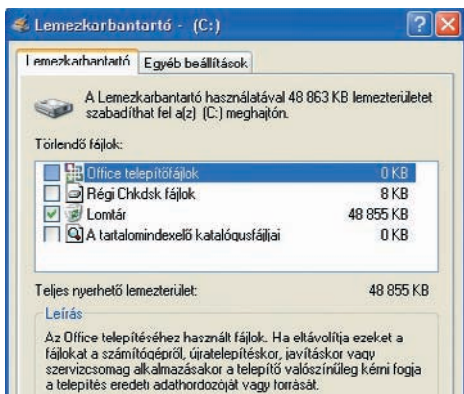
Lemezkarbantartó - (C:)

Lemezkarbantartó | Egyéb beállítások

A Lemezkarbantartó használatával 48 863 KB lemezterületet szabadíthat fel a(z) (C:) meghajtón.

Törlendő fájlok:

| | |
|---|---|
| Office telepítőfájlok | 0 KB |
| Régi Chkdsk fájlok | 8 KB |
| Lomtár | 48 855 KB |
| A tartalomindexelő katalógusfájljai | 0 KB |

Teljes nyerhető lemezterület: 48 855 KB

Leírás

Az Office telepítéséhez használt fájlok. Ha eltávolítja ezeket a fájlokat a számítógépről, újratelepítéskor, javításkor vagy szervizcsomag alkalmazásakor a telepítő valószínűleg kérni fogja a telepítés eredeti adathordozóját vagy forrását.